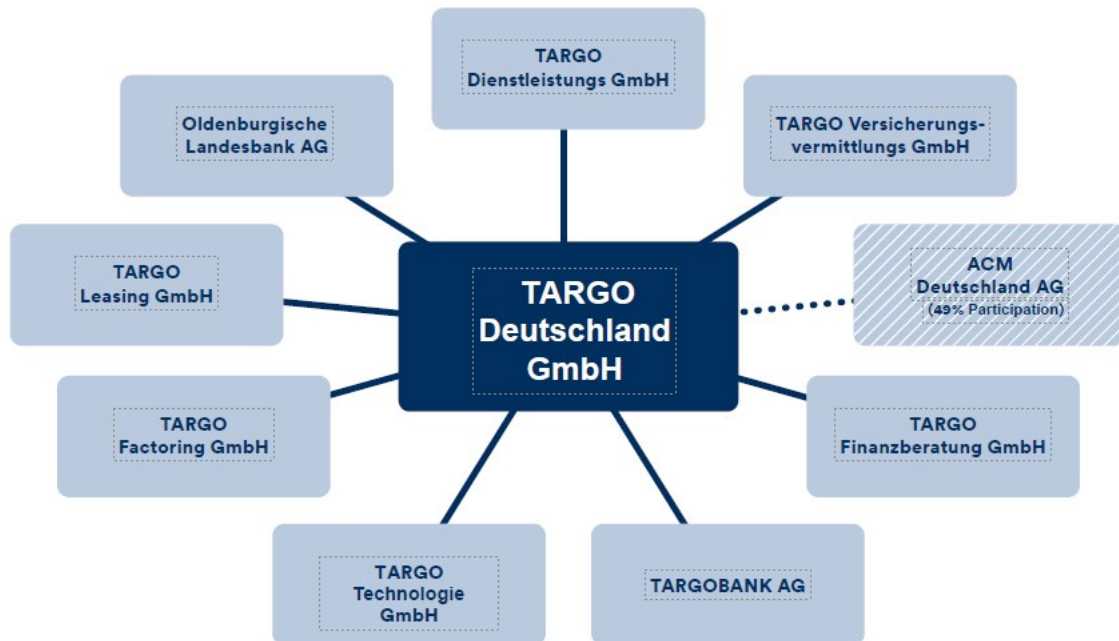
TARGO Dienstleistungs GmbH

Oldenburgische Landesbank AG

TARGO Versicherungsvermittlungs GmbH

TARGO Leasing GmbH

TARGO Deutschland GmbH

ACM Deutschland AG (49% Participation)

TARGO Factoring GmbH

TARGO Finanzberatung GmbH

TARGO Technologie GmbH

TARGOBANK AG